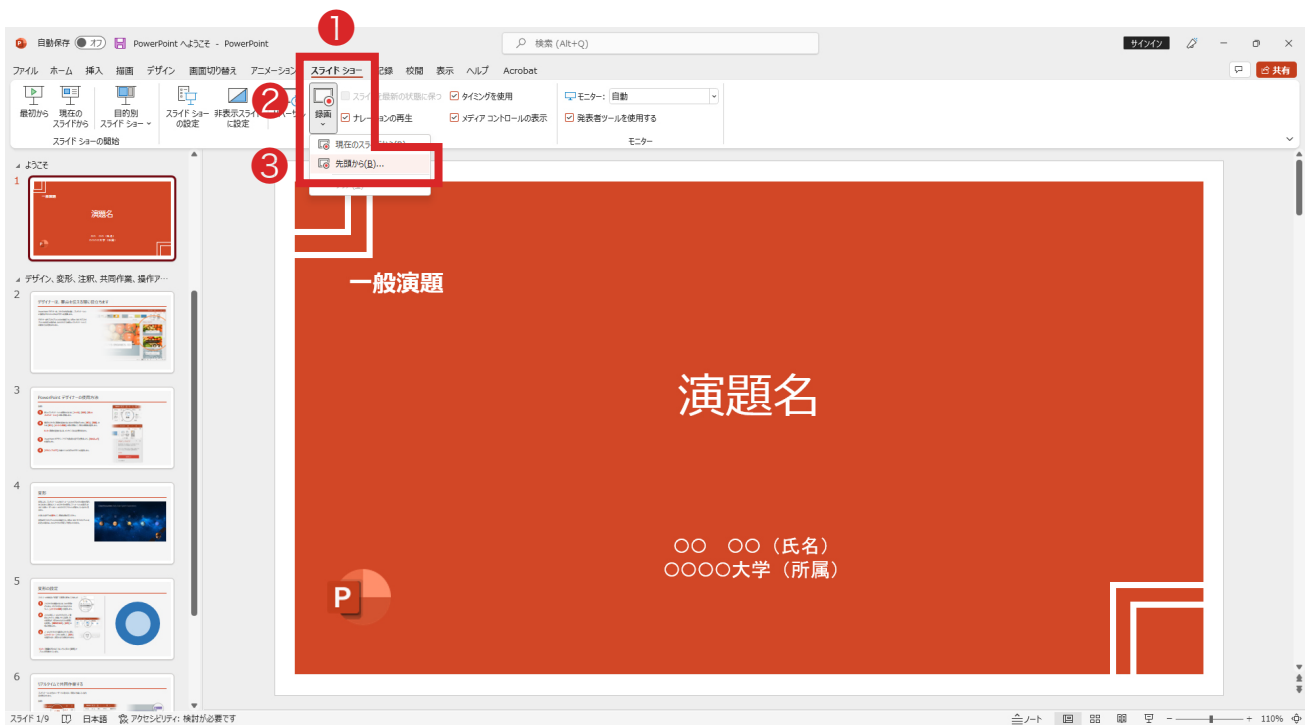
❶
自動保存 オフ PowerPoint へようこそ - PowerPoint
検索 (Alt+Q)
サインイン
ファイル ホーム 挿入 描画 デザイン 画面切り替え アニメーション スライド ショー 記録 校閲 表示 ヘルプ Acrobat
共有
最初から 現在のスライドから 目的別スライド ショー
スライド ショーの開始
スライド ショーの設定 非表示スライドに設定
❷
録画
スライドを最新の状態に保つ
ナレーションの再生
タイミングを使用
メディア コントロールの表示
モニター: 自動
発表者ツールを使用する
モニター
現在のスライドから(C)...
❸
先頭から(B)...
ようこそ
1
一般演題
演題名
デザイン、変形、注釈、共同作業、操作ア…
2
3
4
5
6
一般演題
演題名
○○ ○○（氏名）
○○○○大学（所属）
スライド 1/9 日本語 アクセシビリティ: 検討が必要です
ノート
110%